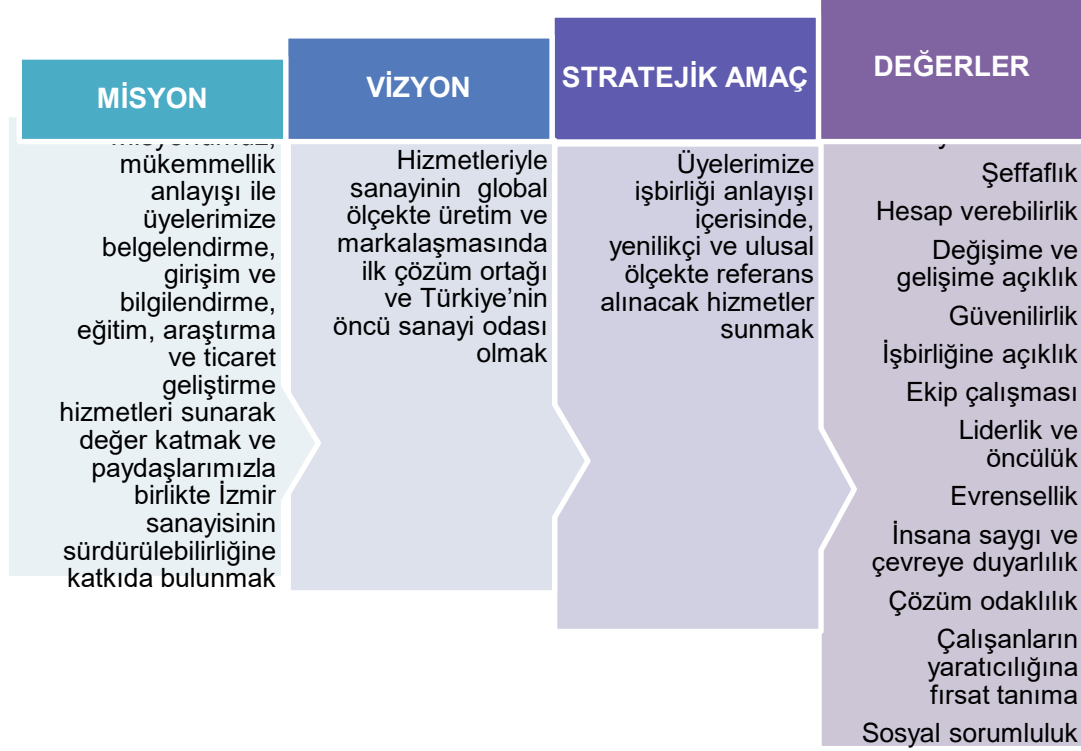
MİSYON

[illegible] mükemmellik anlayışı ile üyelerimize belgelendirme, girişim ve bilgilendirme, eğitim, araştırma ve ticaret geliştirme hizmetleri sunarak değer katmak ve paydaşlarımızla birlikte İzmir sanayisinin sürdürülebilirliğine katkıda bulunmak

VİZYON

Hizmetleriyle sanayinin global ölçekte üretim ve markalaşmasında ilk çözüm ortağı ve Türkiye'nin öncü sanayi odası olmak

STRATEJİK AMAÇ

Üyelerimize işbirliği anlayışı içerisinde, yenilikçi ve ulusal ölçekte referans alınacak hizmetler sunmak

DEĞERLER

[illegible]

Şeffaflık

Hesap verebilirlik

Değişime ve gelişime açıklık

Güvenilirlik

İşbirliğine açıklık

Ekip çalışması

Liderlik ve öncülük

Evrensellik

İnsana saygı ve çevreye duyarlılık

Çözüm odaklılık

Çalışanların yaratıcılığına fırsat tanıma

Sosyal sorumluluk